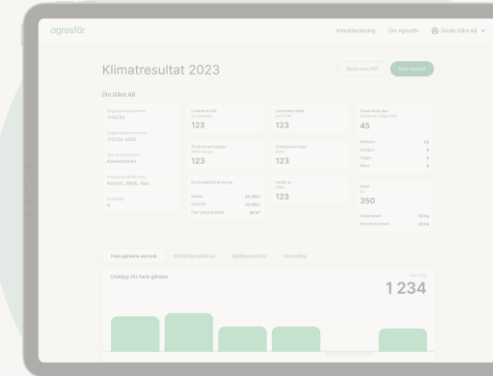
agresfør

Klimatberäkning Om Agresför Exalo Gård AB

Klimatresultat 2023

Spara som PDF Dela resultat

Din Gård AB

Registreringsnummer 112233

Organisationsnummer 112233-4455

Typ av produktion Konventionell

Produktionsinriktning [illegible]

Levererad mjölk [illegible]
123

Levererad mjölk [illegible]
123

Totalt antal djur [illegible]
45

Producerad köttmängd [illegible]
123

Producerad mjölk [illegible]
123

Grovfoderförbrukning

Antal ... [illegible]
123

Hela gårdens avtryck Växtodlingsstation Mjölkproduktion Utveckling

Utsläpp för hela gården

1 234

350